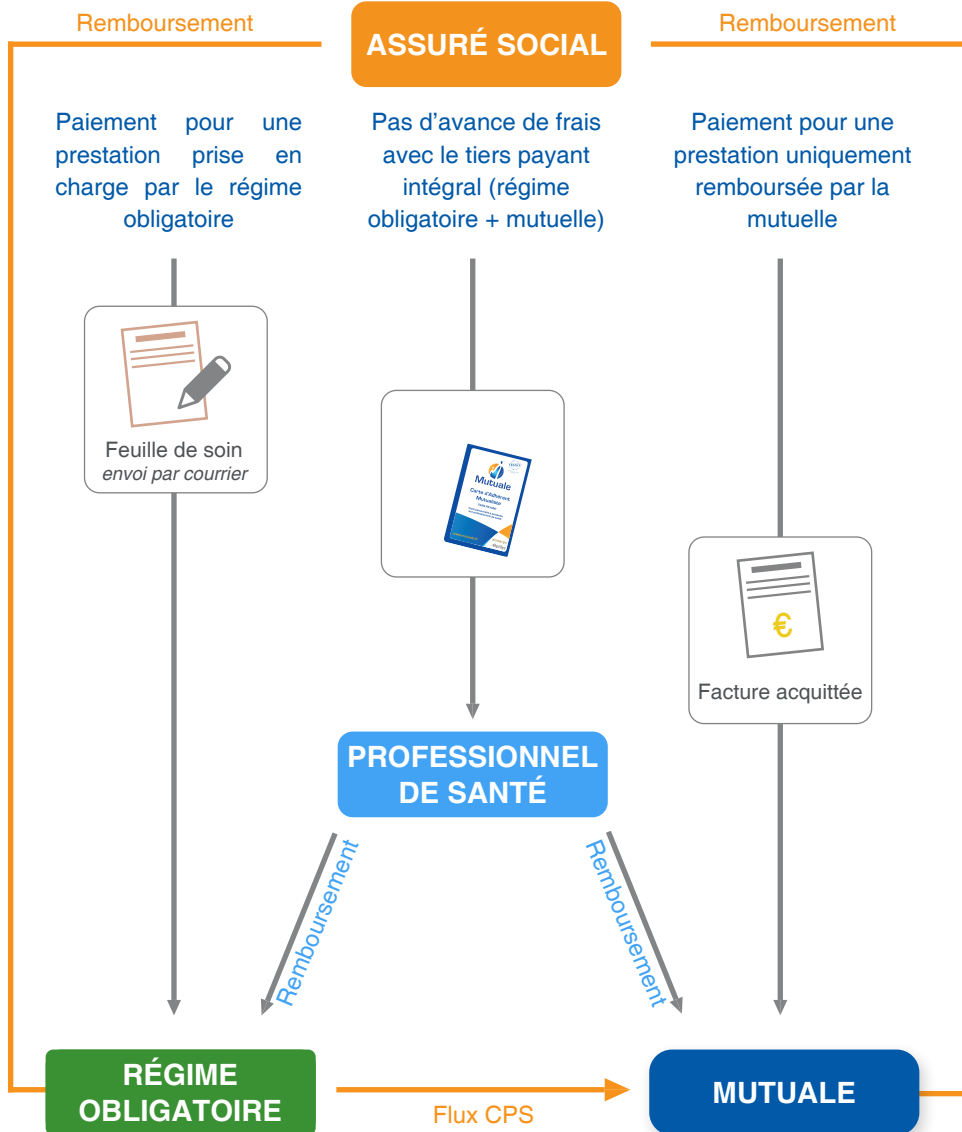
Remboursement

ASSURÉ SOCIAL

Remboursement

Paiement pour une prestation prise en charge par le régime obligatoire

Pas d'avance de frais avec le tiers payant intégral (régime obligatoire + mutuelle)

Paiement pour une prestation uniquement remboursée par la mutuelle

Feuille de soin
*envoi par courrier*

Mutuale
Carte d'Adhérent Mutualiste

Facture acquittée

€

PROFESSIONNEL DE SANTÉ

Remboursement

Remboursement

RÉGIME OBLIGATOIRE

Flux CPS

MUTUALE